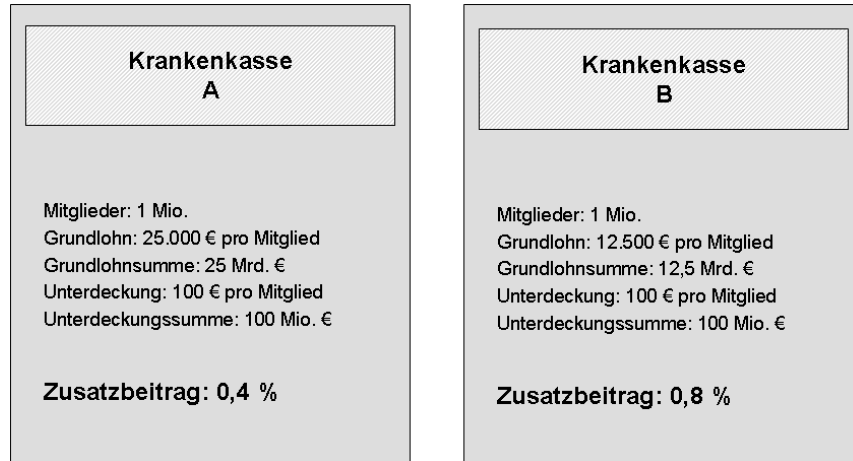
Krankenkasse
A

Mitglieder: 1 Mio.
Grundlohn: 25.000 € pro Mitglied
Grundlohnsumme: 25 Mrd. €
Unterdeckung: 100 € pro Mitglied
Unterdeckungssumme: 100 Mio. €

Zusatzbeitrag: 0,4 %

Krankenkasse
B

Mitglieder: 1 Mio.
Grundlohn: 12.500 € pro Mitglied
Grundlohnsumme: 12,5 Mrd. €
Unterdeckung: 100 € pro Mitglied
Unterdeckungssumme: 100 Mio. €

Zusatzbeitrag: 0,8 %